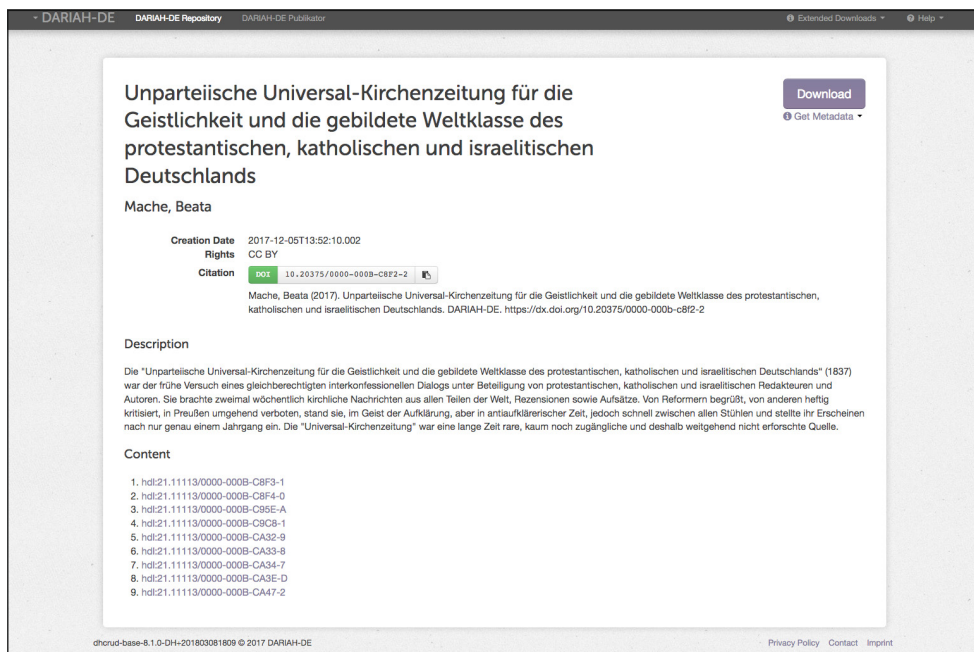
DARIAH-DE DARIAH-DE Repository DARIAH-DE Publikator Extended Downloads Help

Unparteiische Universal-Kirchenzeitung für die Geistlichkeit und die gebildete Weltklasse des protestantischen, katholischen und israelitischen Deutschlands

Download
Get Metadata

Mache, Beata

Creation Date 2017-12-05T13:52:10.002
Rights CC BY
Citation DOI 10.20375/0000-000B-C8F2-2

Mache, Beata (2017). Unparteiische Universal-Kirchenzeitung für die Geistlichkeit und die gebildete Weltklasse des protestantischen, katholischen und israelitischen Deutschlands. DARIAH-DE. https://dx.doi.org/10.20375/0000-000b-c8f2-2

Description

Die "Unparteiische Universal-Kirchenzeitung für die Geistlichkeit und die gebildete Weltklasse des protestantischen, katholischen und israelitischen Deutschlands" (1837) war der frühe Versuch eines gleichberechtigten interkonfessionellen Dialogs unter Beteiligung von protestantischen, katholischen und israelitischen Redakteuren und Autoren. Sie brachte zweimal wöchentlich kirchliche Nachrichten aus allen Teilen der Welt, Rezensionen sowie Aufsätze. Von Reformern begrüßt, von anderen heftig kritisiert, in Preußen umgehend verboten, stand sie, im Geist der Aufklärung, aber in antiaufklärerischer Zeit, jedoch schnell zwischen allen Stühlen und stellte ihr Erscheinen nach nur genau einem Jahrgang ein. Die "Universal-Kirchenzeitung" war eine lange Zeit rare, kaum noch zugängliche und deshalb weitgehend nicht erforschte Quelle.

Content

1. hdl:21.11113/0000-000B-C8F3-1
2. hdl:21.11113/0000-000B-C8F4-0
3. hdl:21.11113/0000-000B-C95E-A
4. hdl:21.11113/0000-000B-C9C8-1
5. hdl:21.11113/0000-000B-CA32-9
6. hdl:21.11113/0000-000B-CA33-8
7. hdl:21.11113/0000-000B-CA34-7
8. hdl:21.11113/0000-000B-CA3E-D
9. hdl:21.11113/0000-000B-CA47-2

dhcrud-base-8.1.0-DH+201803081809 © 2017 DARIAH-DE

Privacy Policy Contact Imprint